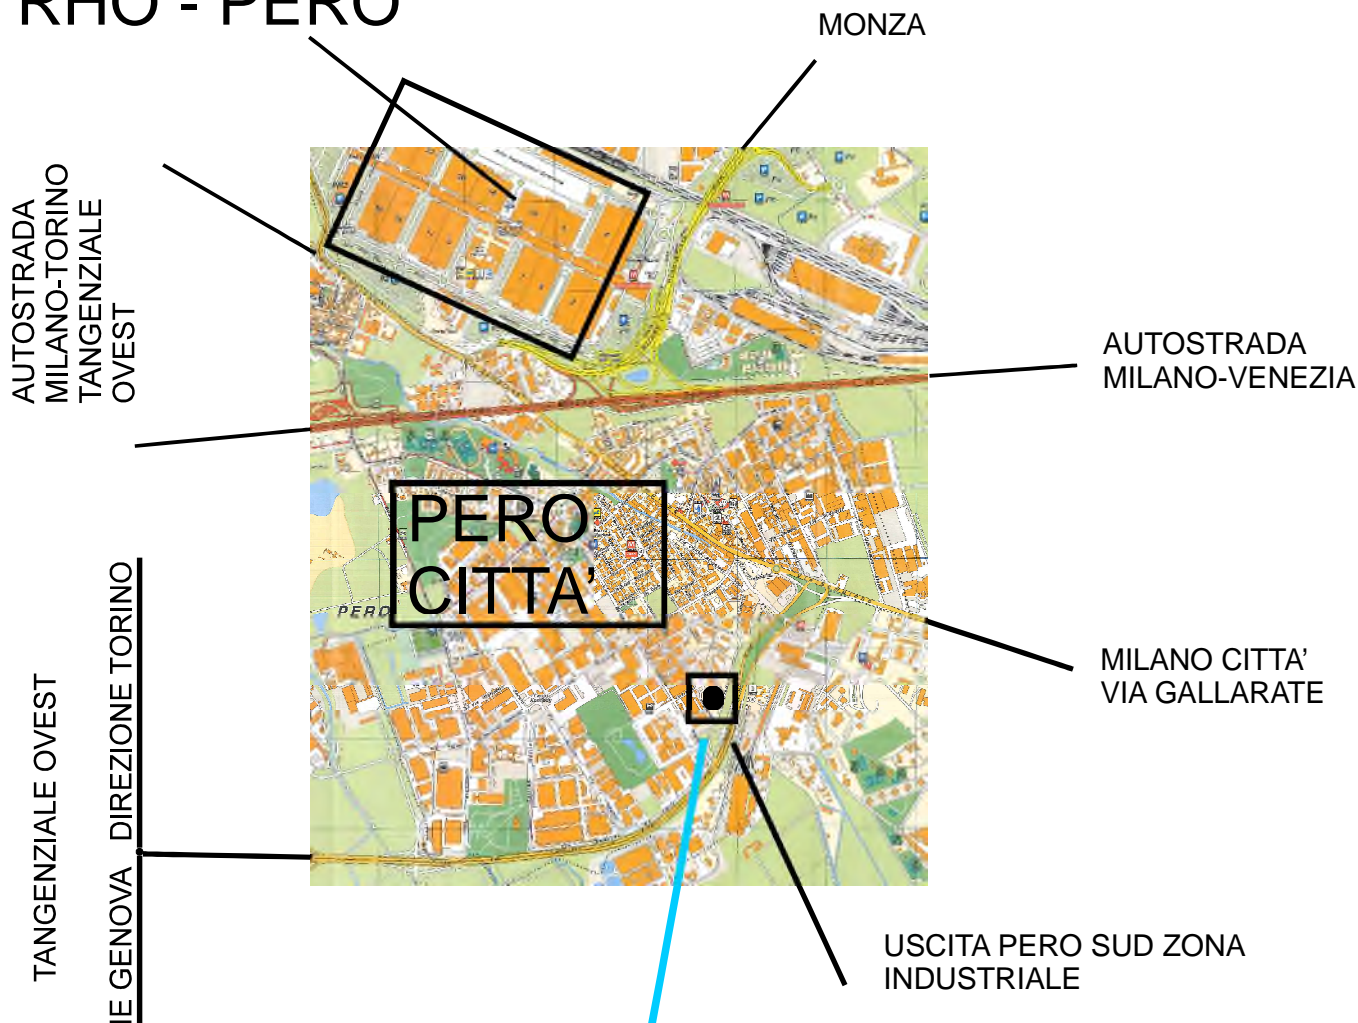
RHO - PERO

MONZA

AUTOSTRADA MILANO-TORINO TANGENZIALE OVEST

AUTOSTRADA MILANO-VENEZIA

PERO CITTA'

PERO

MILANO CITTA' VIA GALLARATE

TANGENZIALE OVEST

DIREZIONE TORINO

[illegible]E GENOVA

USCITA PERO SUD ZONA INDUSTRIALE